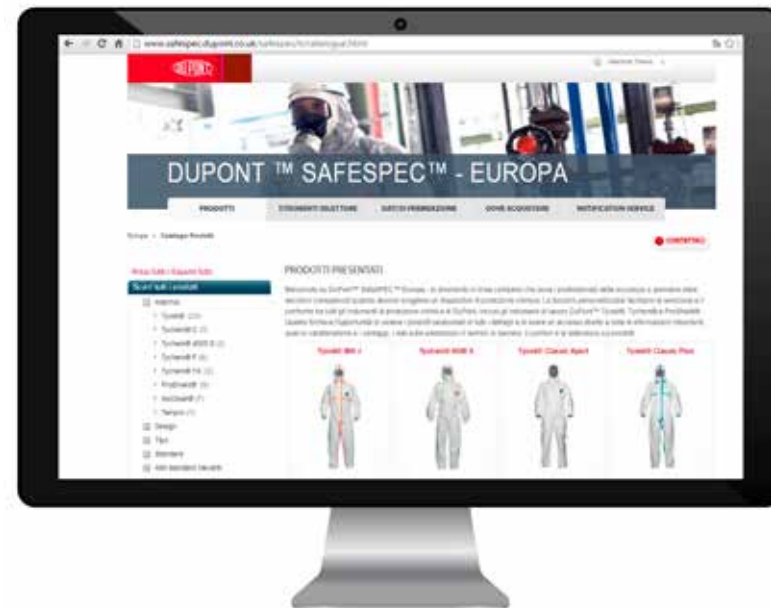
www.safespec.dupont.co.uk/safespec/it/catalogue.html

DUPONT

DUPONT ™ SAFESPEC™ - EUROPA

PRODOTTI | STRUMENTI SELETTORE | DATCH PREPARAZIONE | DOVE ACQUISTARE | NOTIFICATION SERVICE

Europa > Catalogo Prodotti

CONTATTACI

Apri tutti / Espandi tutti
Scorri tutti i prodotti
Marchio
Tyvek® (23)
Tychem® C (3)
Tychem® 4000 S (2)
Tychem® F (6)
Tychem® F2 (2)
ProShield® (8)
ProChem® (7)
Tempro (1)
Design
Tipo
Standard
Altri standard rilevanti

PRODOTTI PRESENTATI

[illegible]

Tyvek® 800 J | Tyvek® 600 X | Tyvek® Classic Xpert | Tyvek® Classic Plus